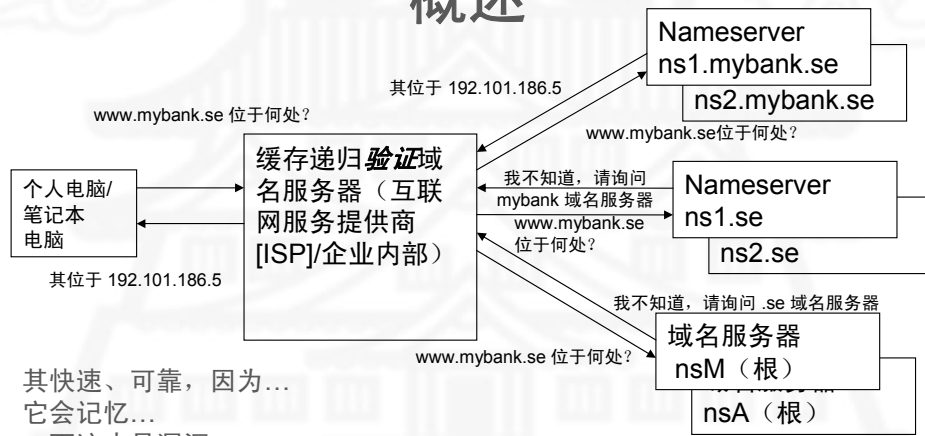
概述

Nameserver
ns1.mybank.se

ns2.mybank.se

其位于 192.101.186.5

www.mybank.se 位于何处？

www.mybank.se位于何处？

缓存递归***验证***域名服务器（互联网服务提供商[ISP]/企业内部）

个人电脑/笔记本电脑

其位于 192.101.186.5

我不知道，请询问 mybank 域名服务器

www.mybank.se 位于何处？

Nameserver
ns1.se

ns2.se

我不知道，请询问 .se 域名服务器

www.mybank.se 位于何处？

域名服务器
nsM（根）

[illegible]
nsA（根）

其快速、可靠，因为…
它会记忆…
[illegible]